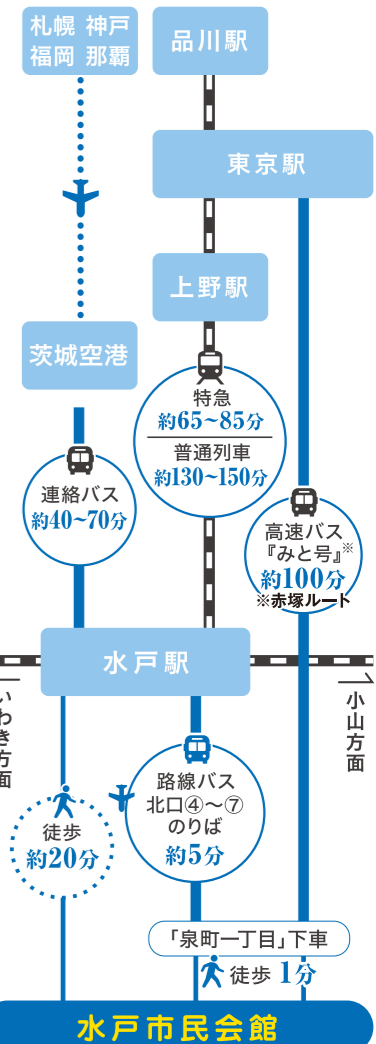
札幌 神戸
福岡 那覇

品川駅

東京駅

上野駅

茨城空港

特急
約65~85分
普通列車
約130~150分

連絡バス
約40~70分

高速バス
『みと号』※
約100分
※赤塚ルート

水戸駅

いわき方面

小山方面

徒歩
約20分

路線バス
北口④~⑦
のりば
約5分

「泉町一丁目」下車

徒歩 1分

水戸市民会館